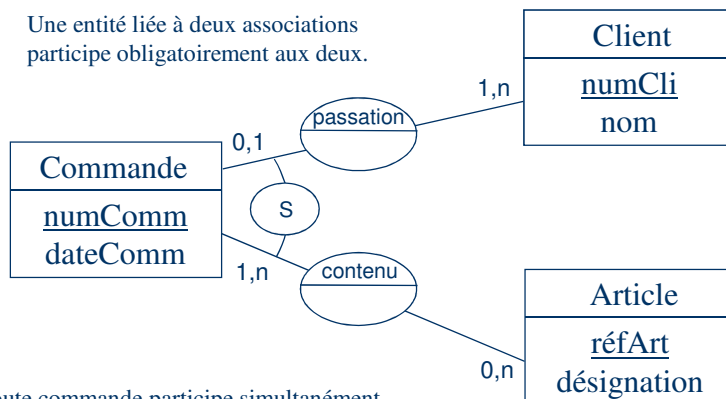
Une entité liée à deux associations participe obligatoirement aux deux.

Client
numCli
nom

1,n

passation

0,1

Commande
numComm
dateComm

S

1,n

contenu

Article
réfArt
désignation

0,n

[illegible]ute commande participe simultanément